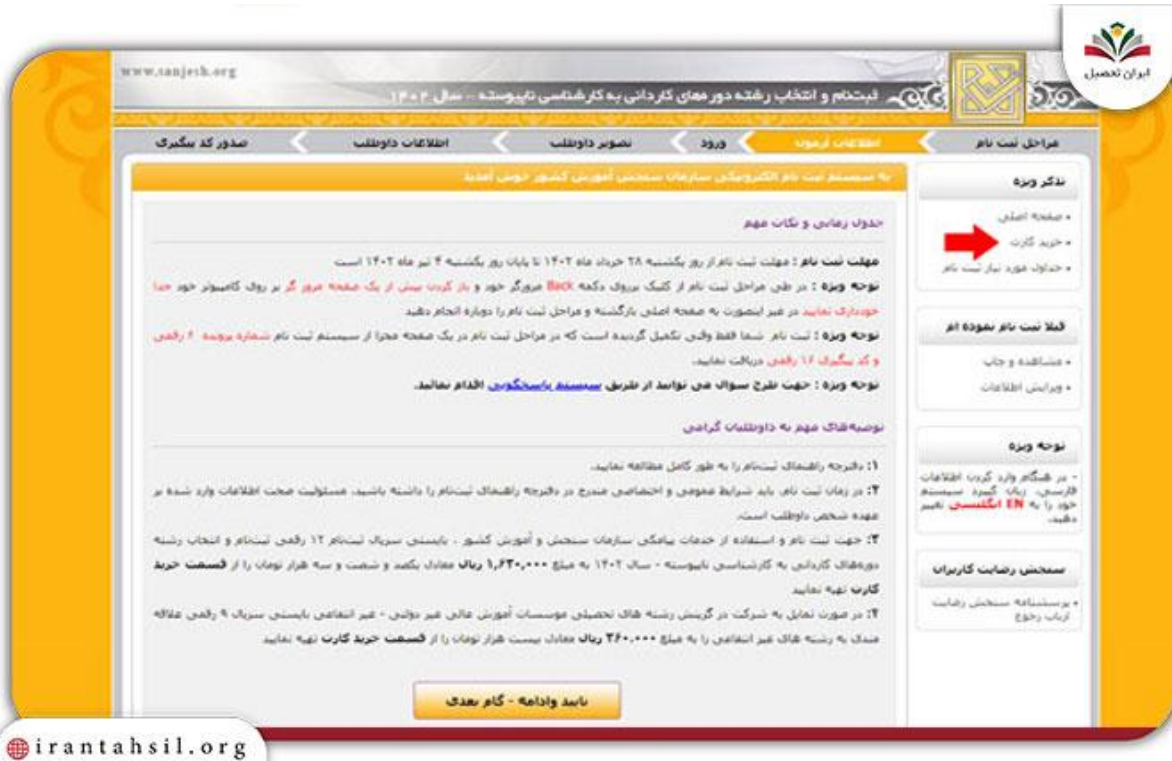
ایران تحصیل

www.sanjesh.org

ثبت‌نام و انتخاب رشته دوره‌های کاردانی به کارشناسی ناپیوسته - سال ۱۴۰۲

مراحل ثبت نام | اطلاعات آزمون | ورود | تصویر داوطلب | اطلاعات داوطلب | صدور کد پیگیری

به سیستم ثبت نام الکترونیکی سازمان سنجش آموزش کشور خوش آمدید

تذکر ویژه
• صفحه اصلی
• خرید کارت
• جداول مورد نیاز ثبت نام

قبلا ثبت نام نموده ام
• مشاهده و چاپ
• ویرایش اطلاعات

توجه ویژه
- در هنگام وارد کردن اطلاعات فارسی، زبان کیبورد سیستم خود را به EN انگلیسی تغییر دهید.

سنجش رضایت کاربران
• پرسشنامه سنجش رضایت ارباب رجوع

جدول زمانی و نکات مهم

مهلت ثبت نام : مهلت ثبت نام از روز یکشنبه ۲۸ خرداد ماه ۱۴۰۲ تا پایان روز یکشنبه ۴ تیر ماه ۱۴۰۲ است

توجه ویژه : در طی مراحل ثبت نام از کلیک برروی دکمه Back مرورگر خود و باز کردن بیش از یک صفحه مرورگر بر روی کامپیوتر خود جدا خودداری نمایید در غیر اینصورت به صفحه اصلی بازگشته و مراحل ثبت نام را دوباره انجام دهید

توجه ویژه : ثبت نام شما فقط وقتی تکمیل گردیده است که در مراحل ثبت نام در یک صفحه مجزا از سیستم ثبت نام شماره پرونده ۶ رقمی و کد پیگیری ۱۶ رقمی دریافت نمایید.

توجه ویژه : جهت طرح سوال می توانید از طریق سیستم پاسخگویی اقدام نمائید.

توصیه‌های مهم به داوطلبان گرامی

۱: دفترچه راهنمای ثبت‌نام را به طور کامل مطالعه نمایید.

۲: در زمان ثبت نام، باید شرایط عمومی و اختصاصی مندرج در دفترچه راهنمای ثبت‌نام را داشته باشید. مسئولیت صحت اطلاعات وارد شده بر عهده شخص داوطلب است.

۳: جهت ثبت نام و استفاده از خدمات پیامکی سازمان سنجش و آموزش کشور ، بایستی سریال ثبت‌نام ۱۲ رقمی ثبت‌نام و انتخاب رشته دوره‌های کاردانی به کارشناسی ناپیوسته - سال ۱۴۰۲ به مبلغ ۱,۶۳۰,۰۰۰ ریال معادل یکصد و شصت و سه هزار تومان را از قسمت خرید کارت تهیه نمایید

۴: در صورت تمایل به شرکت در گزینش رشته های تحصیلی موسسات آموزش عالی غیر دولتی - غیر انتفاعی بایستی سریال ۹ رقمی علاقه مندی به رشته های غیر انتفاعی را به مبلغ ۲۶۰,۰۰۰ ریال معادل بیست و شش هزار تومان را از قسمت خرید کارت تهیه نمایید

تایید وادامه - گام بعدی

irantahsil.org